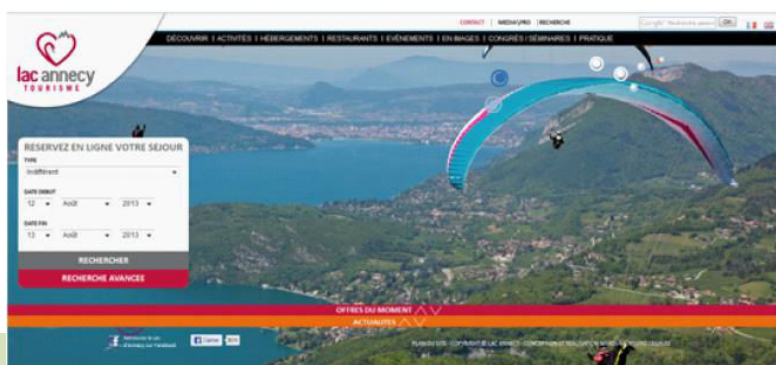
lac annecy
TOURISME

CONTACT | MEDIA/PRO | RECHERCHE

Google™ Recherche avancé OK

DÉCOUVRIR | ACTIVITÉS | HÉBERGEMENTS | RESTAURANTS | ÉVÉNEMENTS | EN IMAGES | CONGRÈS / SÉMINAIRES | PRATIQUE

RESERVEZ EN LIGNE VOTRE SEJOUR

TYPE
Indifférent

DATE DEBUT
12 Août 2013

DATE FIN
13 Août 2013

RECHERCHER

RECHERCHE AVANCEE

OFFRES DU MOMENT

ACTUALITES

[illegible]

f J'aime

PLAN DU SITE | COPYRIGHT © LAC ANNECY - CONCEPTION ET RÉALISATION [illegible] | MENTIONS LÉGALES